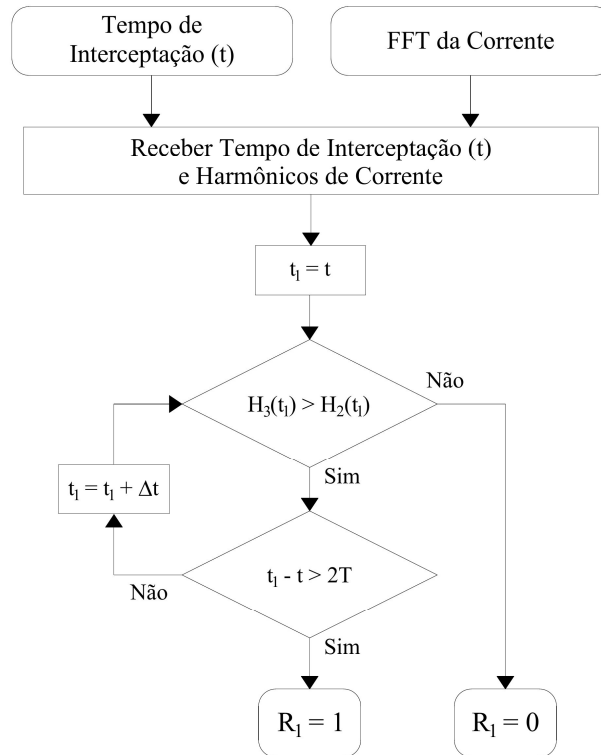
Tempo de Interceptação (t)

FFT da Corrente

Receber Tempo de Interceptação (t) e Harmônicos de Corrente

$t_1 = t$

$H_3(t_1) > H_2(t_1)$

Não

Sim

$t_1 = t_1 + \Delta t$

$t_1 - t > 2T$

Não

Sim

$R_1 = 1$

$R_1 = 0$